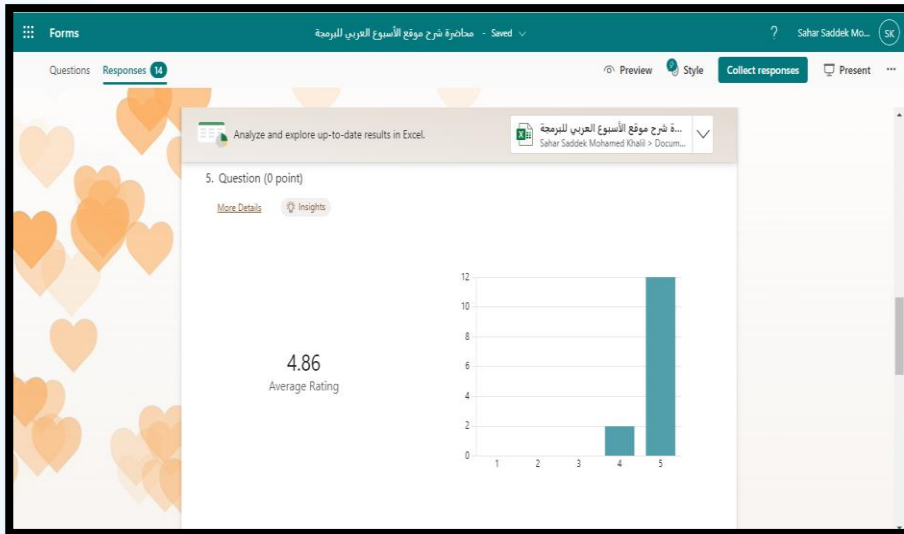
Forms

محاضرة شرح موقع الأسبوع العربي للبرمجة - Saved

?

Sahar Saddek Mo...

SK

Questions

Responses 14

Preview

Style

Collect responses

Present

...

Analyze and explore up-to-date results in Excel.

...ة شرح موقع الأسبوع العربي للبرمجة

Sahar Saddek Mohamed Khalil > Docum...

5. Question (0 point)

More Details

Insights

4.86

Average Rating

| | |
|---|---|
| 12 | |
| 10 | |
| 8 | |
| 6 | |
| 4 | |
| 2 | |
| 0 | |

1 2 3 4 5